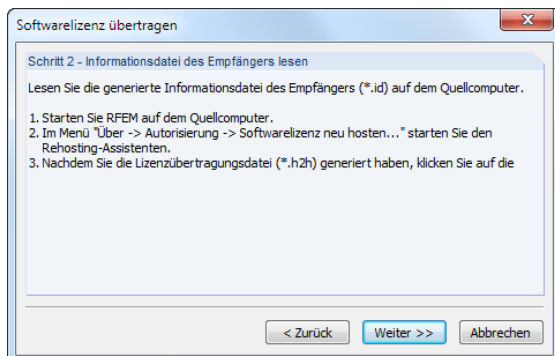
Softwarelizenz übertragen

Schritt 2 - Informationsdatei des Empfängers lesen

Lesen Sie die generierte Informationsdatei des Empfängers (*.id) auf dem Quellcomputer.

1. Starten Sie RFEM auf dem Quellcomputer.
2. Im Menü "Über -> Autorisierung -> Softwarelizenz neu hosten..." starten Sie den Rehosting-Assistenten.
3. Nachdem Sie die Lizenzübertragungsdatei (*.h2h) generiert haben, klicken Sie auf die

< Zurück
Weiter >>
Abbrechen